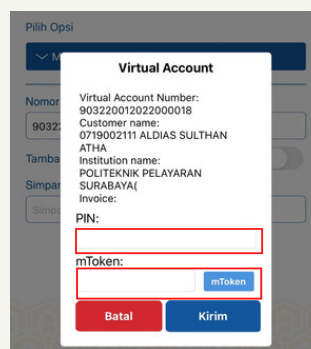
Pilih Opsi

M

Nomor

9032

Tamba

Simpa

Simpa

Virtual Account

Virtual Account Number: 903220012022000018
Customer name: 0719002111 ALDIAS SULTHAN ATHA
Institution name: POLITEKNIK PELAYARAN SURABAYA(
Invoice:

PIN:

mToken:

mToken

Batal

Kirim